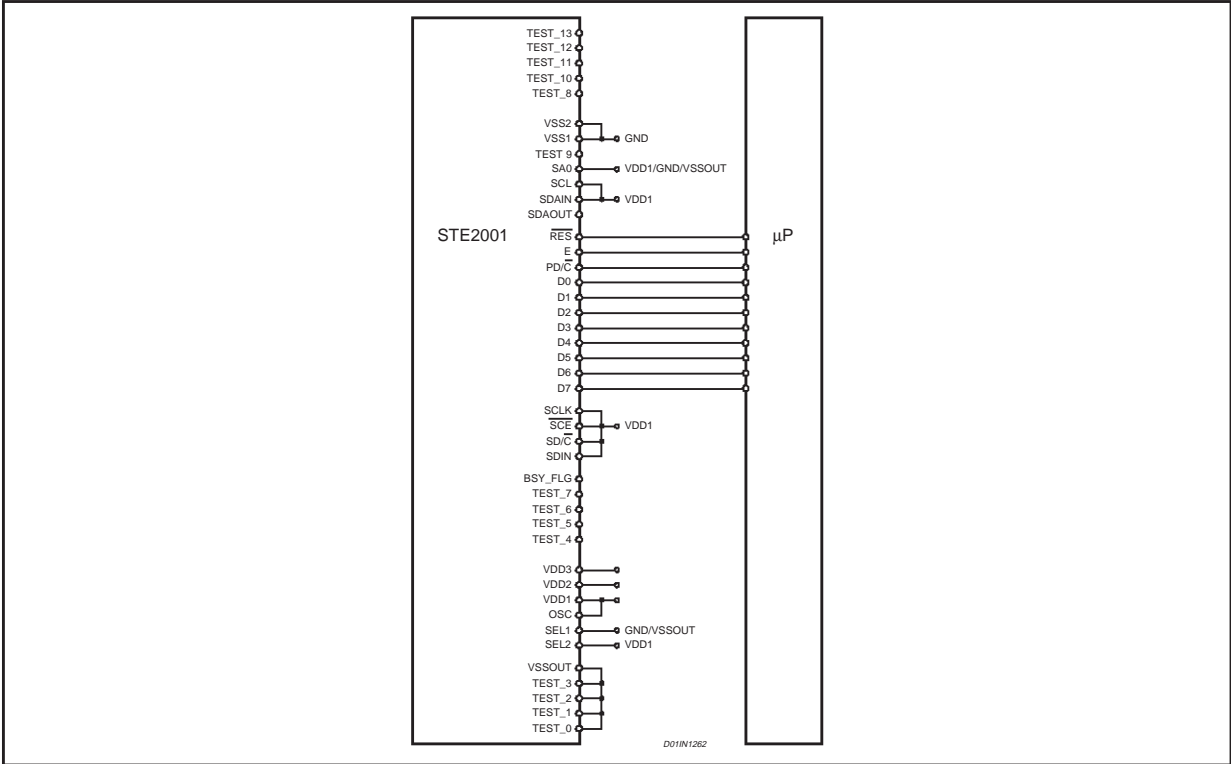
TEST_13
TEST_12
TEST_11
TEST_10
TEST_8
VSS2
VSS1
GND
TEST 9
SA0
VDD1/GND/VSSOUT
SCL
SDAIN
VDD1
SDAOUT
STE2001
$\overline{RES}$
μP
E
PD/$\overline{C}$
D0
D1
D2
D3
D4
D5
D6
D7
SCLK
$\overline{SCE}$
VDD1
SD/$\overline{C}$
SDIN
BSY_FLG
TEST_7
TEST_6
TEST_5
TEST_4
VDD3
VDD2
VDD1
OSC
SEL1
GND/VSSOUT
SEL2
VDD1
VSSOUT
TEST_3
TEST_2
TEST_1
TEST_0
D01IN1262